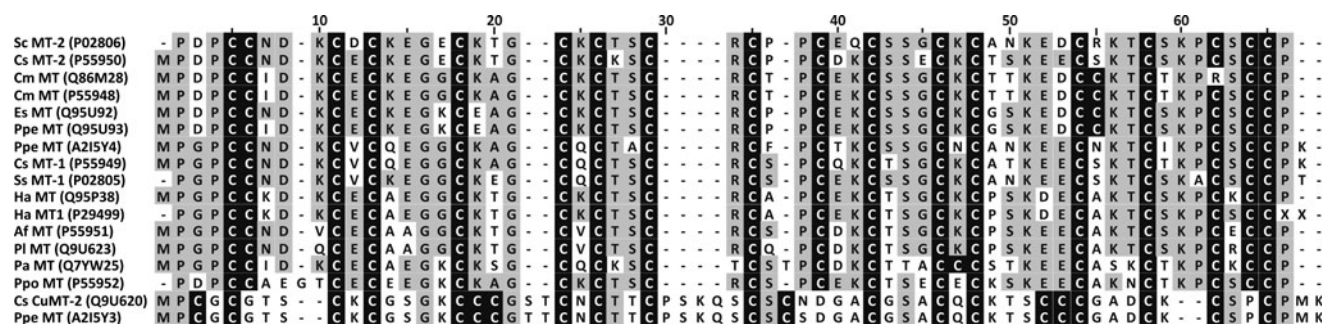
10 20 30 40 50 60

| | |
|---|---|
| Sc MT-2 (P02806) | - P D P C C N D - K C D C K E G E C K T G - - C K C T S C - - - - R C P - P C E Q C S S G C K C A N K E D C R K T C S K P C S C C P - - |
| Cs MT-2 (P55950) | M P D P C C N D - K C E C K E G E C K T G - - C K C K S C - - - - R C P - P C D K C S S E C K C T S K E E C S K T C S K P C S C C P - - |
| Cm MT (Q86M28) | M P D P C C I D - K C E C K E G G C K A G - - C K C T S C - - - - R C T - P C E K C S S G C K C T T K E D C C K T C T K P R S C C P - - |
| Cm MT (P55948) | M P D P C C I D - K C E C K E G G C K A G - - C K C T S C - - - - R C T - P C E K C S S G C K C T T K E D C C K T C T K P C S C C P - - |
| Es MT (Q95U92) | M P D P C C N D - K C E C K E G K C E A G - - C K C T S C - - - - R C P - P C E K C S S G C K C G S K E D C C K T C S K P C S C C P - - |
| Ppe MT (Q95U93) | M P D P C C I D - K C E C K E G K C E A G - - C K C T S C - - - - R C P - P C E K C S S G C K C G S K E D C C K T C S K P C S C C P - - |
| Ppe MT (A2I5Y4) | M P G P C C N D - K C V C Q E G G C K A G - - C Q C T A C - - - - R C F - P C T K C S S G C N C A N K E E C N K T C I K P C S C C P - - |
| Cs MT-1 (P55949) | M P G P C C N D - K C V C Q E G G C K A G - - C Q C T S C - - - - R C S - P C K C T S G C K C A T K E E C S K T C T K P C S C C P K - |
| Ss MT-1 (P02805) | - P G P C C N D - K C V C K E G G C K E G - - C Q C T S C - - - - R C S - P C E K C S S G C K C A N K E E C S K T C S K A C S C C P T - |
| Ha MT (Q95P38) | M P G P C C K D - K C E C A E G G C K T G - - C K C T S C - - - - R C A - P C E K C T S G C K C P S K D E C A K T C S K P C S C C P - - |
| Ha MT1 (P29499) | - P G P C C K D - K C E C A E G G C K T G - - C K C T S C - - - - R C A - P C E K C T S G C K C P S K D E C A K T C S K P C S C C X X - |
| Af MT (P55951) | M P G P C C N D - V C E C A A G G C K T G - - C V C T S C - - - - R C S - P C D K C T S G C K C P S K E E C A K T C S K P C E C C P - - |
| Pl MT (Q9U623) | M P G P C C N D - Q C E C A A G G C K T G - - C V C T S C - - - - R C Q - P C D K C T S G C K C P S K E E C A K T C S K P C R C C P - - |
| Pa MT (Q7YW25) | M P G P C C I D - K C E C A E G K C K S G - - C Q C K S C - - - - R C S - P C E K C T S G C K C P S K E E C A K T C S K P C K C C P - - |
| Ppo MT (P55952) | - P D P C C A E G T C E C E E G K C K A G - - C K C T S C - - - - T C S T P C D K C T T A C C C S T K E E C A S K C T K P C S C C P - - |
| Cs CuMT-2 (Q9U620) | M P C G C G T S - - C K C G S G K C C C G S T C N C T T C P S K Q S C S C N D G A C G S A C Q C K T S C C C G A D C K - - C S P C P M K |
| Ppe MT (A2I5Y3) | M P C G C G T S - - C K C G S G K C C C G T T C N C T T C P S K Q S C S C S D G A C G S A C Q C K T S C C C G A D C K - - C S P C P M K |